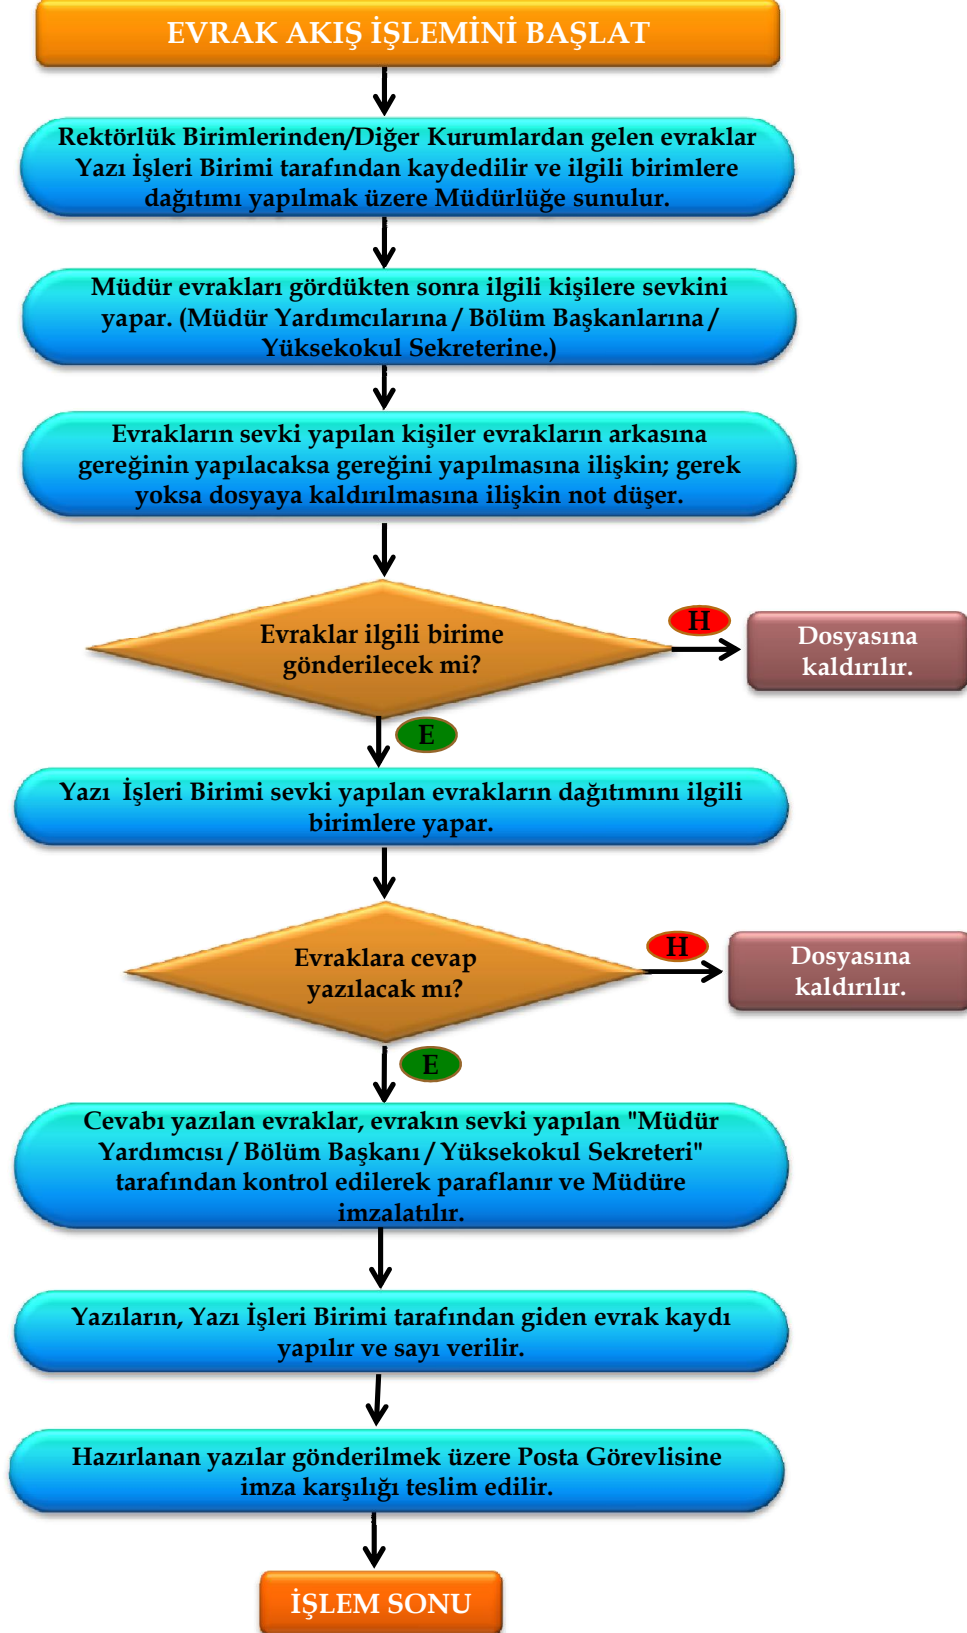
EVRAK AKIŞ İŞLEMİNİ BAŞLAT

Rektörlük Birimlerinden/Diğer Kurumlardan gelen evraklar Yazı İşleri Birimi tarafından kaydedilir ve ilgili birimlere dağıtımı yapılmak üzere Müdürlüğe sunulur.

Müdür evrakları gördükten sonra ilgili kişilere sevkini yapar. (Müdür Yardımcılarına / Bölüm Başkanlarına / Yüksekokul Sekreterine.)

Evrakların sevki yapılan kişiler evrakların arkasına gereğinin yapılacaksa gereğini yapılmasına ilişkin; gerek yoksa dosyaya kaldırılmasına ilişkin not düşer.

Evraklar ilgili birime gönderilecek mi?

H

Dosyasına kaldırılır.

E

Yazı İşleri Birimi sevki yapılan evrakların dağıtımını ilgili birimlere yapar.

Evraklara cevap yazılacak mı?

H

Dosyasına kaldırılır.

E

Cevabı yazılan evraklar, evrakın sevki yapılan "Müdür Yardımcısı / Bölüm Başkanı / Yüksekokul Sekreteri" tarafından kontrol edilerek paraflanır ve Müdüre imzalatılır.

Yazıların, Yazı İşleri Birimi tarafından giden evrak kaydı yapılır ve sayı verilir.

Hazırlanan yazılar gönderilmek üzere Posta Görevlisine imza karşılığı teslim edilir.

İŞLEM SONU